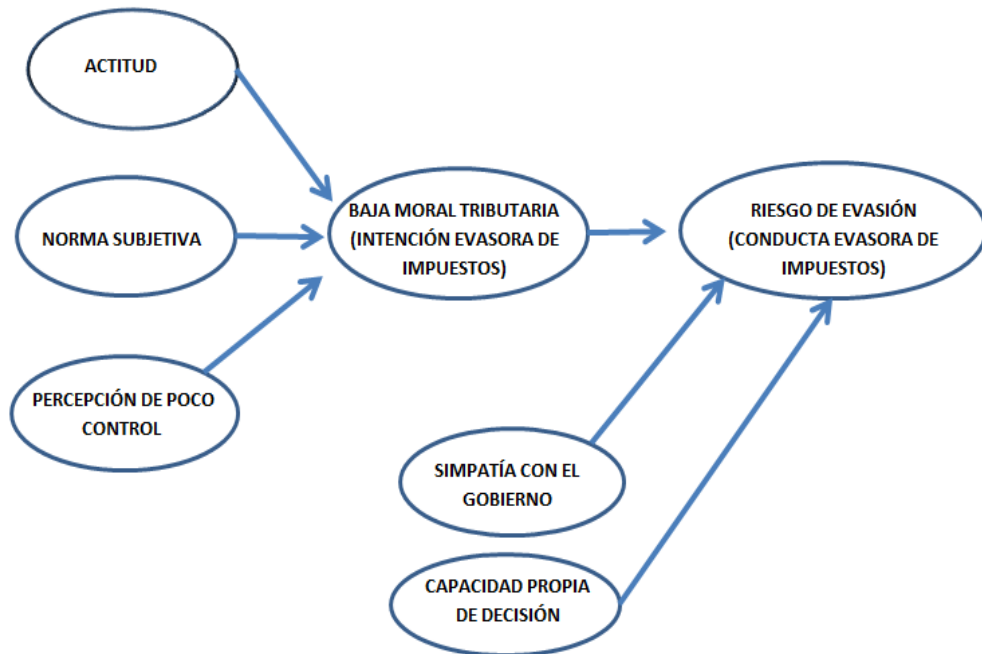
ACTITUD

NORMA SUBJETIVA

PERCEPCIÓN DE POCO CONTROL

BAJA MORAL TRIBUTARIA (INTENCIÓN EVASORA DE IMPUESTOS)

RIESGO DE EVASIÓN (CONDUCTA EVASORA DE IMPUESTOS)

SIMPATÍA CON EL GOBIERNO

CAPACIDAD PROPIA DE DECISIÓN